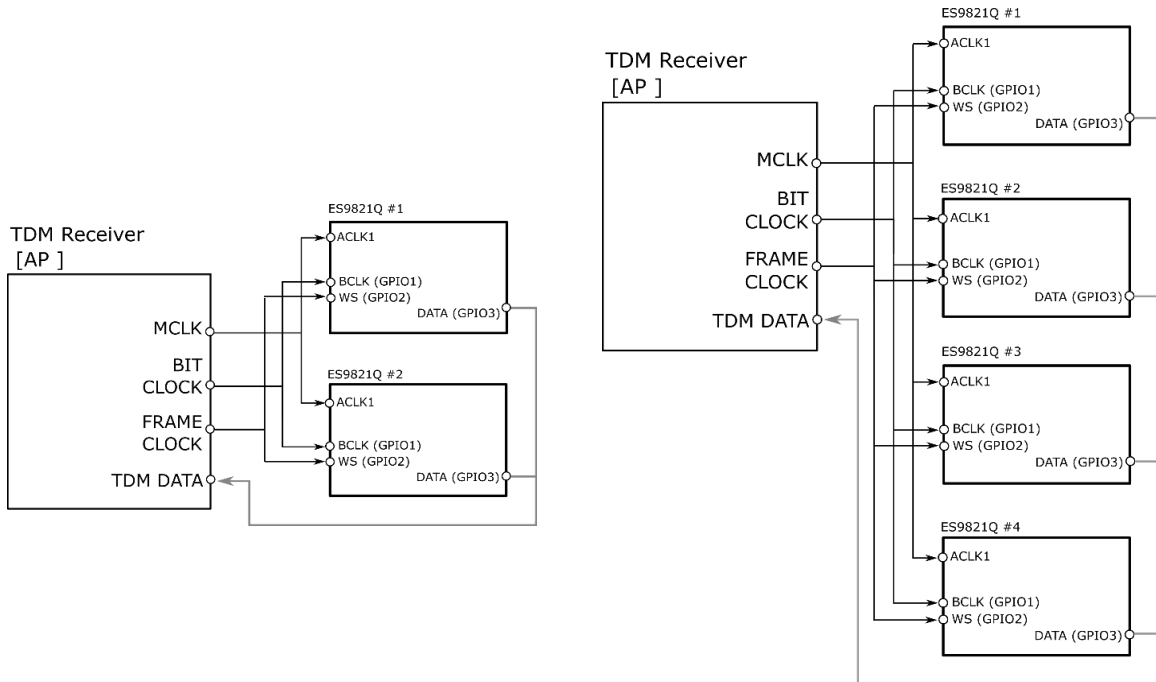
TDM Receiver
[AP ]

MCLK
BIT CLOCK
FRAME CLOCK
TDM DATA

ES9821Q #1
ACLK1
BCLK (GPIO1)
WS (GPIO2)
DATA (GPIO3)

ES9821Q #2
ACLK1
BCLK (GPIO1)
WS (GPIO2)
DATA (GPIO3)

TDM Receiver
[AP ]

MCLK
BIT CLOCK
FRAME CLOCK
TDM DATA

ES9821Q #1
ACLK1
BCLK (GPIO1)
WS (GPIO2)
DATA (GPIO3)

ES9821Q #2
ACLK1
BCLK (GPIO1)
WS (GPIO2)
DATA (GPIO3)

ES9821Q #3
ACLK1
BCLK (GPIO1)
WS (GPIO2)
DATA (GPIO3)

ES9821Q #4
ACLK1
BCLK (GPIO1)
WS (GPIO2)
DATA (GPIO3)